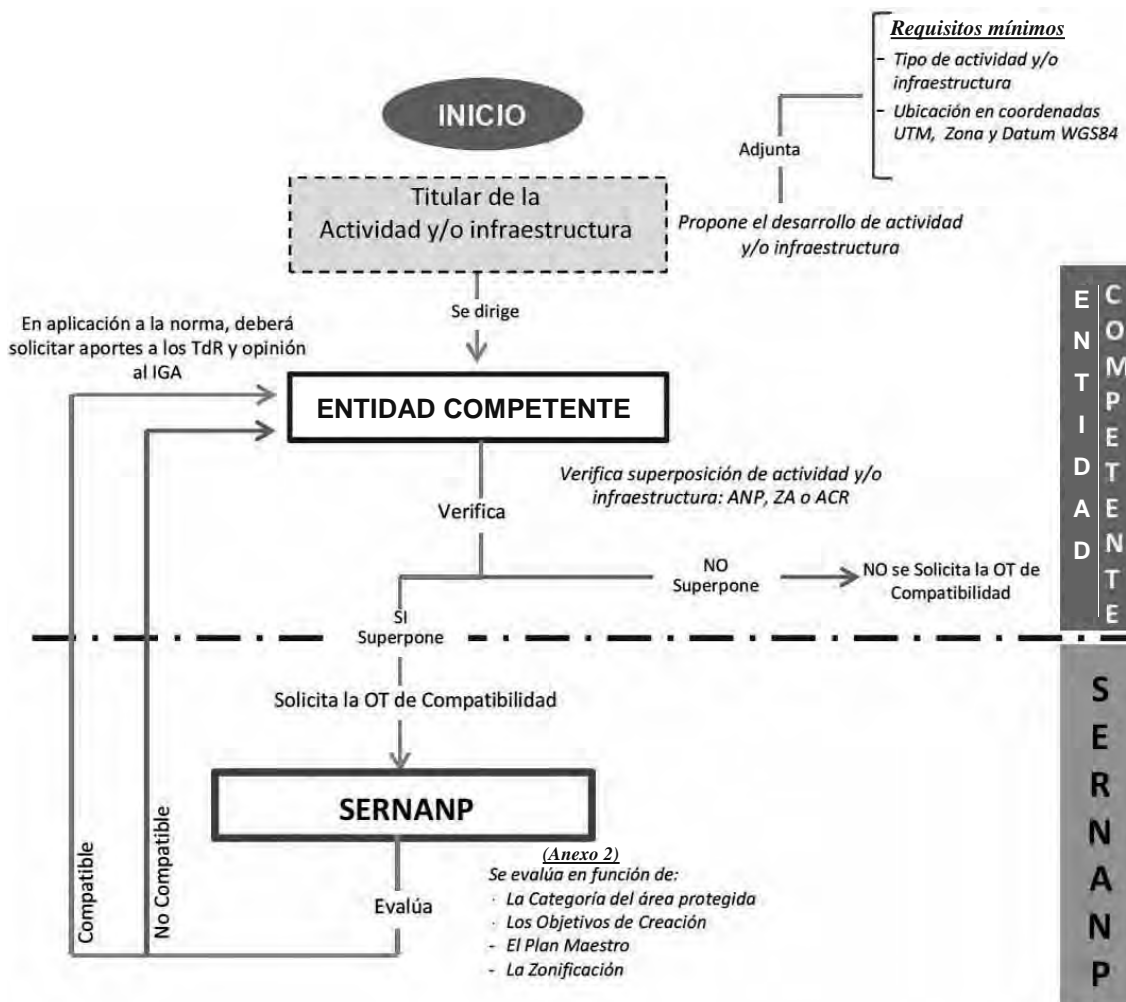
Requisitos mínimos
- Tipo de actividad y/o infraestructura
- Ubicación en coordenadas UTM, Zona y Datum WGS84

INICIO

Adjunta

Titular de la Actividad y/o infraestructura

Propone el desarrollo de actividad y/o infraestructura

Se dirige

En aplicación a la norma, deberá solicitar aportes a los TdR y opinión al IGA

ENTIDAD COMPETENTE

ENTIDAD COMPETENTE

Verifica superposición de actividad y/o infraestructura: ANP, ZA o ACR

Verifica

NO Superpone

NO se Solicita la OT de Compatibilidad

SI Superpone

Solicita la OT de Compatibilidad

SERNANP

SERNANP

Compatible

No Compatible

(Anexo 2)
Se evalúa en función de:
· La Categoría del área protegida
· Los Objetivos de Creación
- El Plan Maestro
- La Zonificación

Evalúa